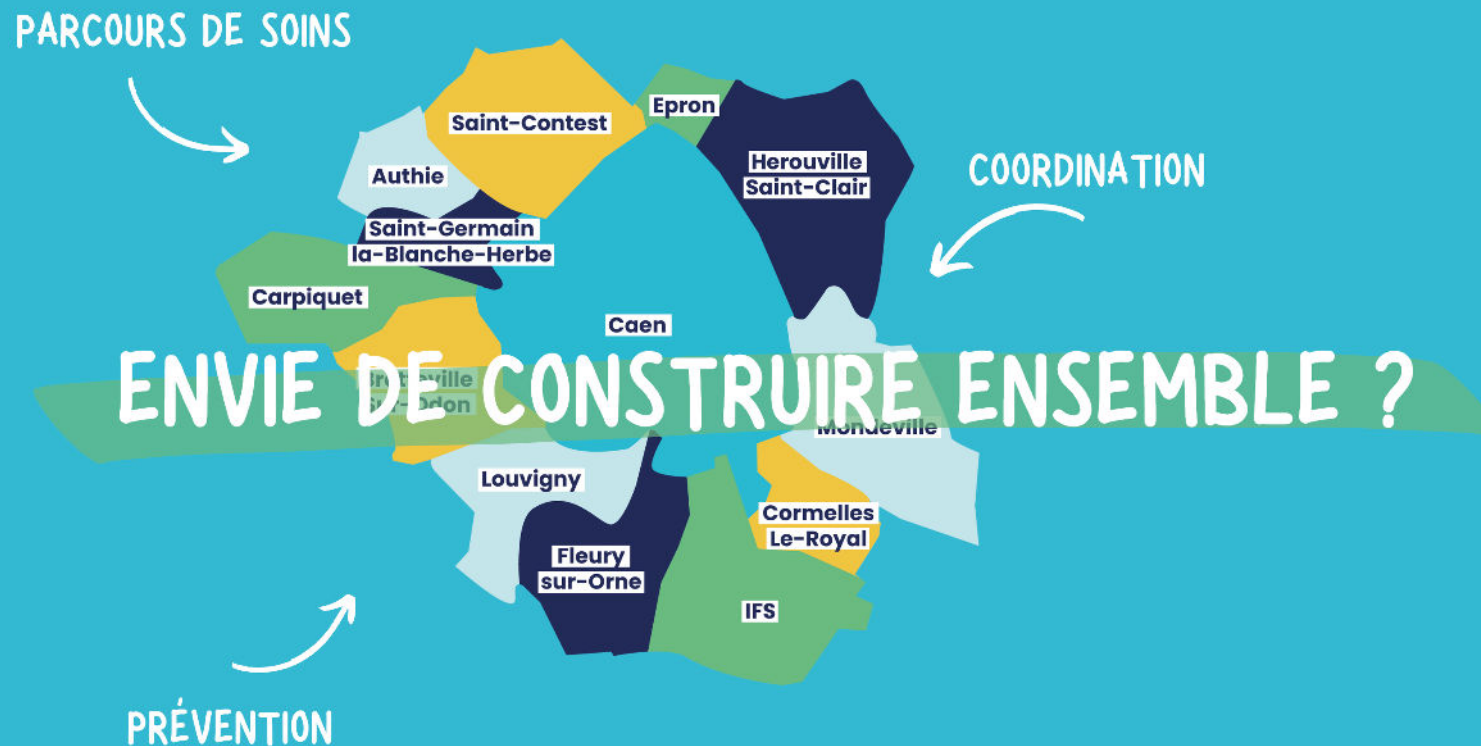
PARCOURS DE SOINS

Saint-Contest

Epron

Authie

Herouville Saint-Clair

COORDINATION

Saint-Germain la-Blanche-Herbe

Carpiquet

Caen

ENVIE DE CONSTRUIRE ENSEMBLE ?

Bretteville sur-Odon

Mondeville

Louvigny

Cormelles Le-Royal

Fleury sur-Orne

IFS

PRÉVENTION